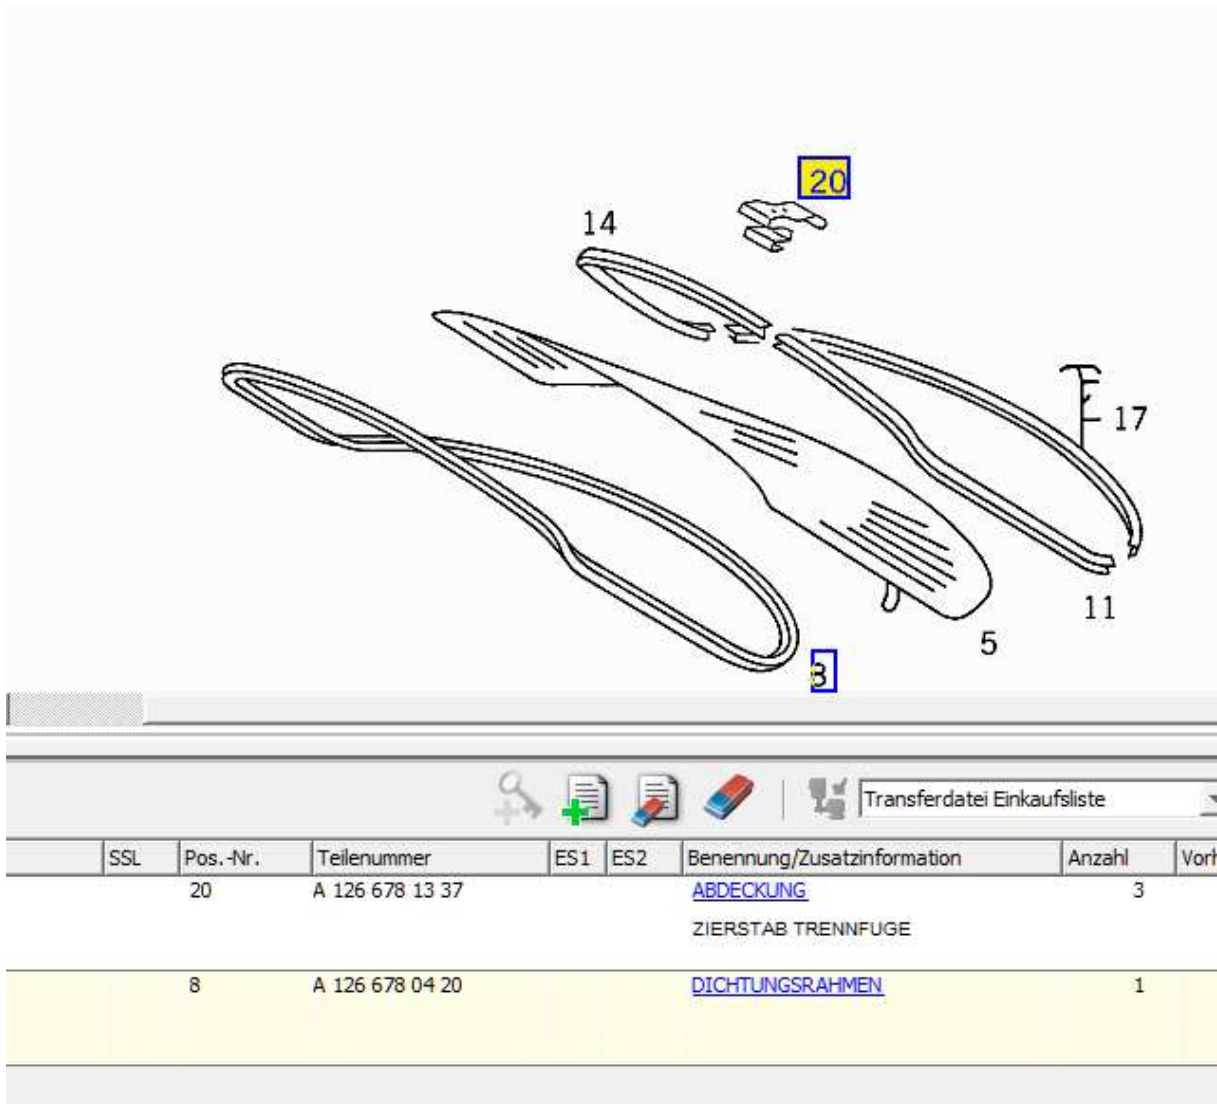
20

14

17

11

5

8

Transferdatei Einkaufsliste

| | SSL | Pos.-Nr. | Teilenummer | ES1 | ES2 | Benennung/Zusatzinformation | Anzahl | Vorh |
|---|---|---|---|---|---|---|---|---|
| | | 20 | A 126 678 13 37 | | | ABDECKUNG<br>ZIERSTAB TRENNFUGE | 3 | |
| | | 8 | A 126 678 04 20 | | | DICHTUNGSRAHMEN | 1 | |